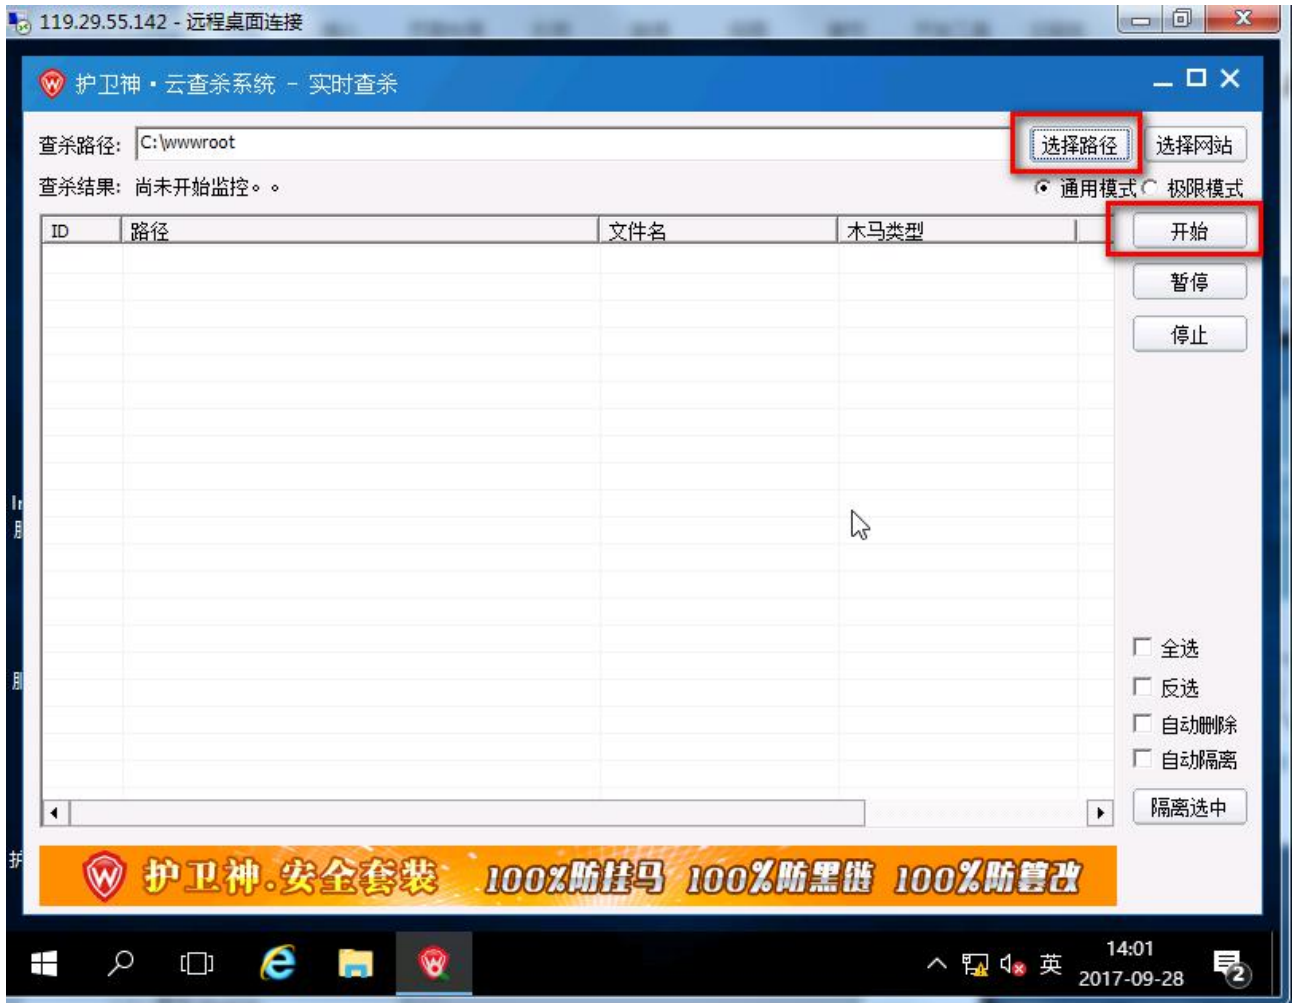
119.29.55.142 - 远程桌面连接

护卫神・云查杀系统 - 实时查杀

查杀路径: C:\wwwroot

选择路径 选择网站

查杀结果: 尚未开始监控。。

通用模式 极限模式

| ID | 路径 | 文件名 | 木马类型 |
|---|---|---|---|

开始

暂停

停止

全选

反选

自动删除

自动隔离

隔离选中

护卫神.安全套装 100%防挂马 100%防黑链 100%防篡改

英

14:01
2017-09-28

2